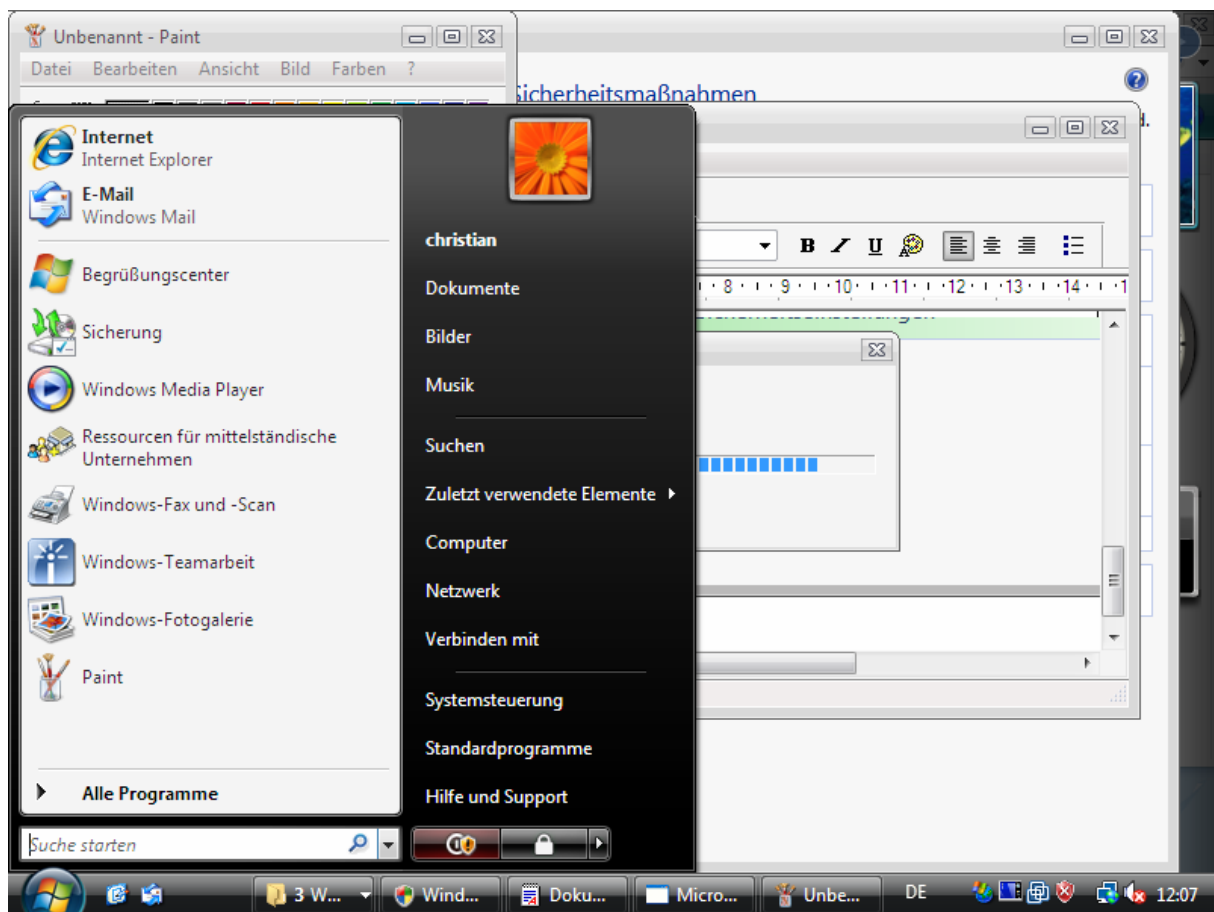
Unbenannt - Paint

Datei Bearbeiten Ansicht Bild Farben ?

Sicherheitsmaßnahmen

B U

8 9 10 11 12 13 14

Internet
Internet Explorer

E-Mail
Windows Mail

Begrüßungscenter

Sicherung

Windows Media Player

Ressourcen für mittelständische Unternehmen

Windows-Fax und -Scan

Windows-Teamarbeit

Windows-Fotogalerie

Paint

Alle Programme

Suche starten

christian

Dokumente

Bilder

Musik

Suchen

Zuletzt verwendete Elemente

Computer

Netzwerk

Verbinden mit

Systemsteuerung

Standardprogramme

Hilfe und Support

3 W... Wind... Doku... Micro... Unbe... DE 12:07